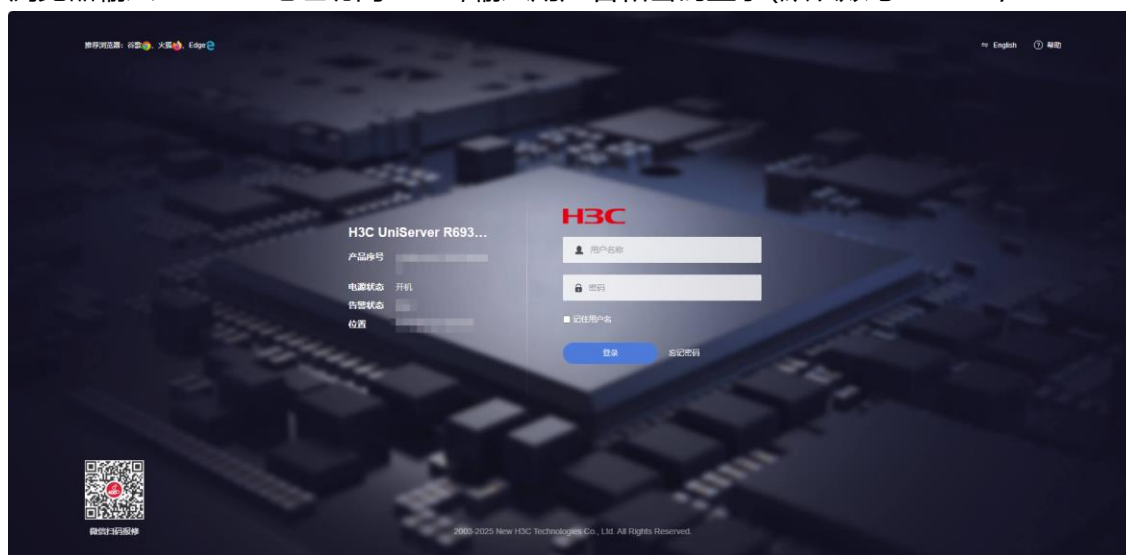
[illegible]

推荐浏览器：谷歌、火狐、Edge

English ⑦ 帮助

H3C UniServer R693...
产品序号
电源状态 开机
告警状态
位置

H3C

用户名称

密码

记住用户名

登录 忘记密码

微信扫码报修

2003-2025 New H3C Technologies Co., Ltd. All Rights Reserved.